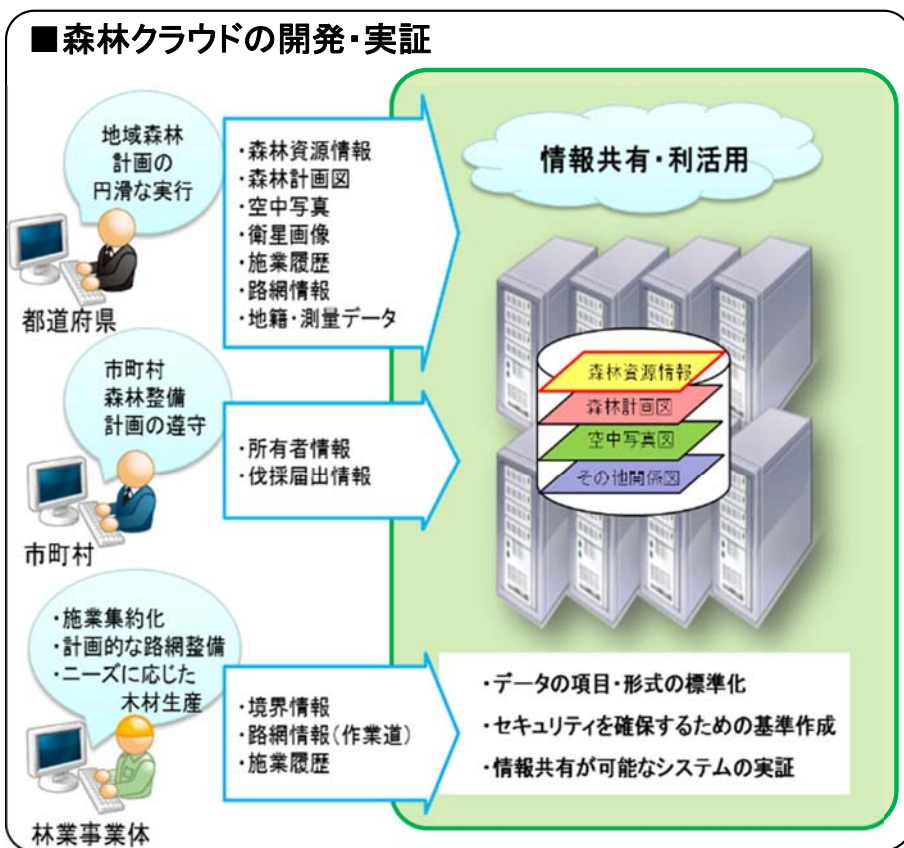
■森林クラウドの開発・実証

地域森林計画の円滑な実行

都道府県

・森林資源情報
・森林計画図
・空中写真
・衛星画像
・施業履歴
・路網情報
・地籍・測量データ

情報共有・利活用

森林資源情報
森林計画図
空中写真図
その他関係図

市町村森林整備計画の遵守

市町村

・所有者情報
・伐採届出情報

・施業集約化
・計画的な路網整備
・ニーズに応じた木材生産

林業事業体

・境界情報
・路網情報（作業道）
・施業履歴

・データの項目・形式の標準化
・セキュリティを確保するための基準作成
・情報共有が可能なシステムの実証